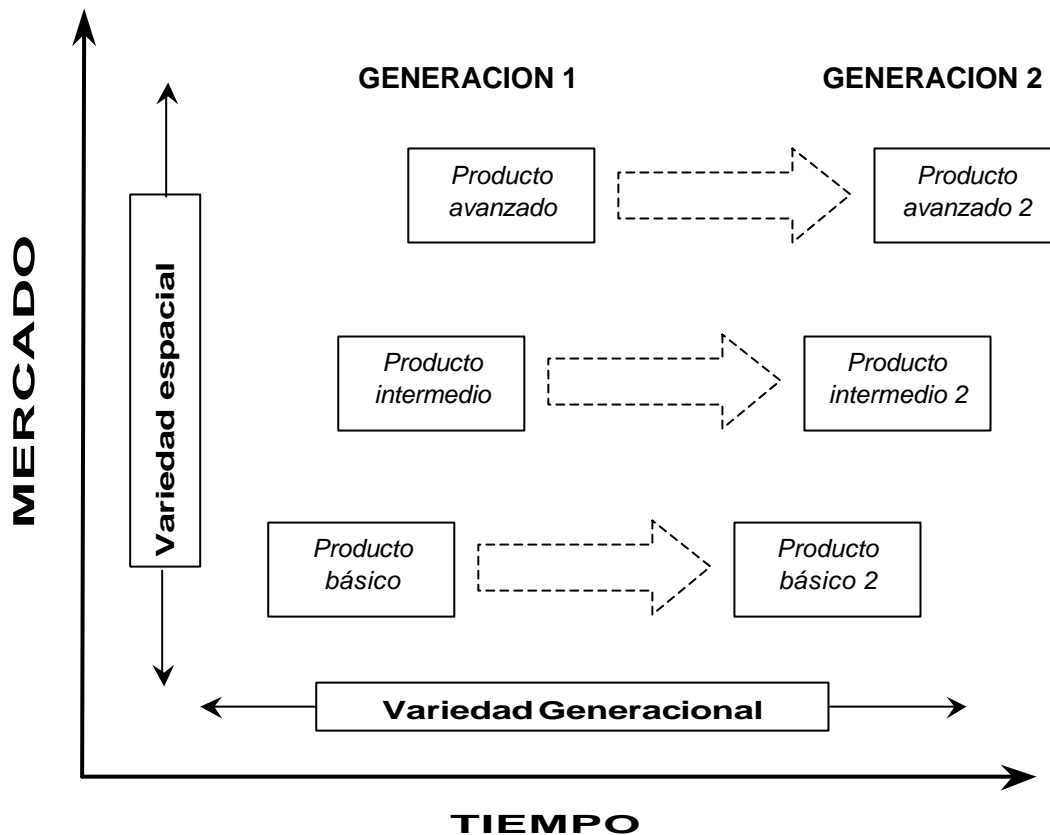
MERCADO

Variedad espacial

GENERACION 1

GENERACION 2

Producto avanzado

Producto avanzado 2

Producto intermedio

Producto intermedio 2

Producto básico

Producto básico 2

Variedad Generacional

TIEMPO